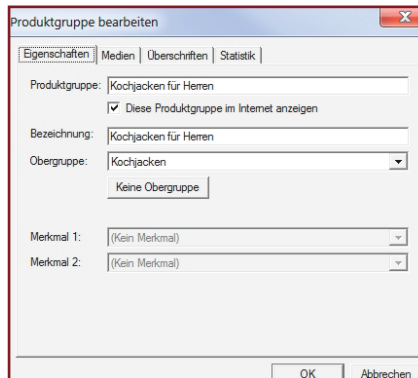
Produktgruppe bearbeiten

Eigenschaften | Medien | Überschriften | Statistik

Produktgruppe: Kochjacken für Herren

Diese Produktgruppe im Internet anzeigen

Bezeichnung: Kochjacken für Herren

Obergruppe: Kochjacken

Keine Obergruppe

Merkmal 1: (Kein Merkmal)

Merkmal 2: (Kein Merkmal)

OK

Abbrechen